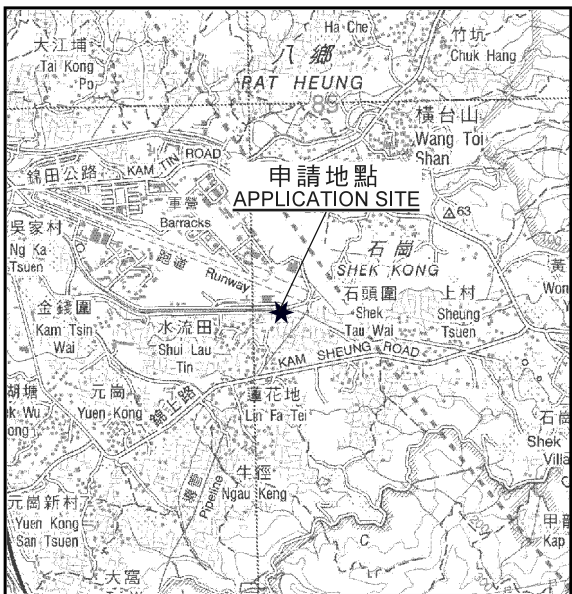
Ha Che
大江埔
Tai Kong Po
八鄉
PAT HEUNG
竹坑
Chuk Hang
橫台山
Wang Toi Shan
錦田公路
KAM TIN ROAD
軍營
Barracks
申請地點
APPLICATION SITE
63
吳家村
Ng Ka Tsuen
跑道
Runway
石崗
SHEK KONG
金錢圍
Kam Tsin Wai
水流田
Shui Lau Tin
石頭圍
Shek Tau Wai
上村
Sheung Tsuen
黃
Wo
KAM SHEUNG ROAD
胡塘
Wu
元崗
Yuen Kong
錦上路
蓮花地
Lin Fa Tei
石
Shek
Villa
牛徑
Ngau Keng
元崗新村
Yuen Kong San Tsuen
Pipeline
甲
Kap
大窩